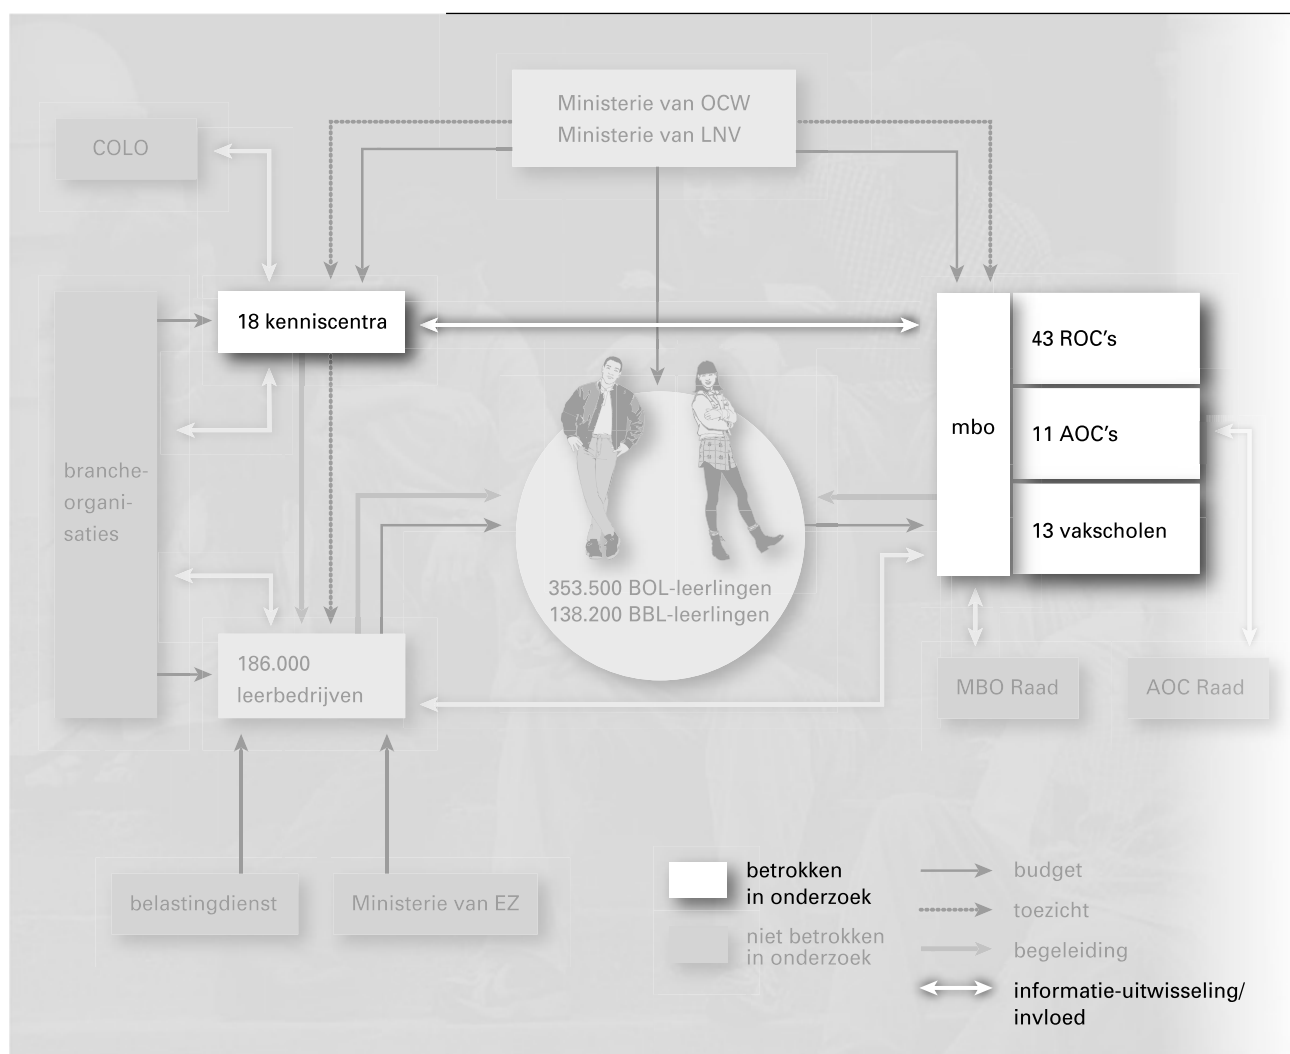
Ministerie van OCW
Ministerie van LNV

COLO

18 kenniscentra

mbo

43 ROC's

11 AOC's

13 vakscholen

branche-organisaties

353.500 BOL-leerlingen
138.200 BBL-leerlingen

186.000 leerbedrijven

MBO Raad

AOC Raad

belastingdienst

Ministerie van EZ

betrokken in onderzoek

niet betrokken in onderzoek

budget

toezicht

begeleiding

informatie-uitwisseling/ invloed